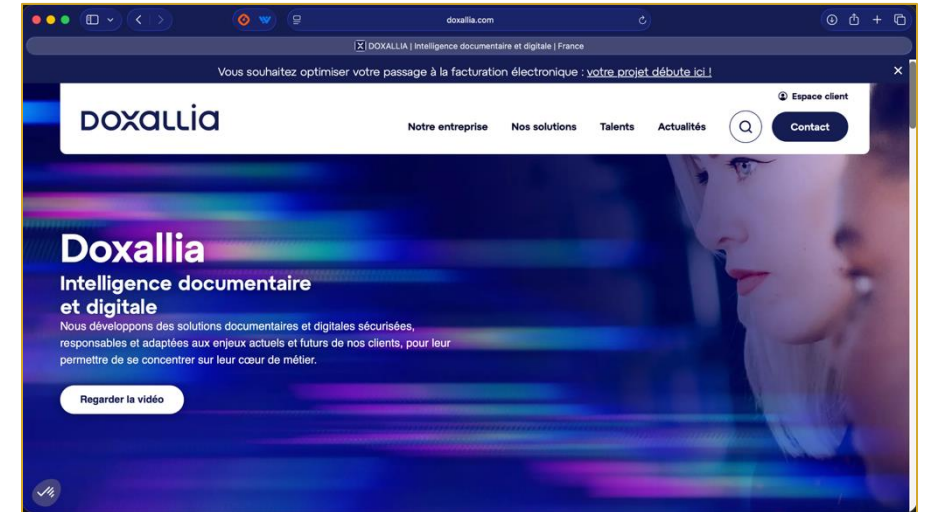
doxallia.com

DOXALLIA | Intelligence documentaire et digitale | France

Vous souhaitez optimiser votre passage à la facturation électronique : votre projet débute ici !

DOXALLIA

Espace client

Notre entreprise Nos solutions Talents Actualités

Contact

Doxallia

Intelligence documentaire et digitale

Nous développons des solutions documentaires et digitales sécurisées, responsables et adaptées aux enjeux actuels et futurs de nos clients, pour leur permettre de se concentrer sur leur cœur de métier.

Regarder la vidéo